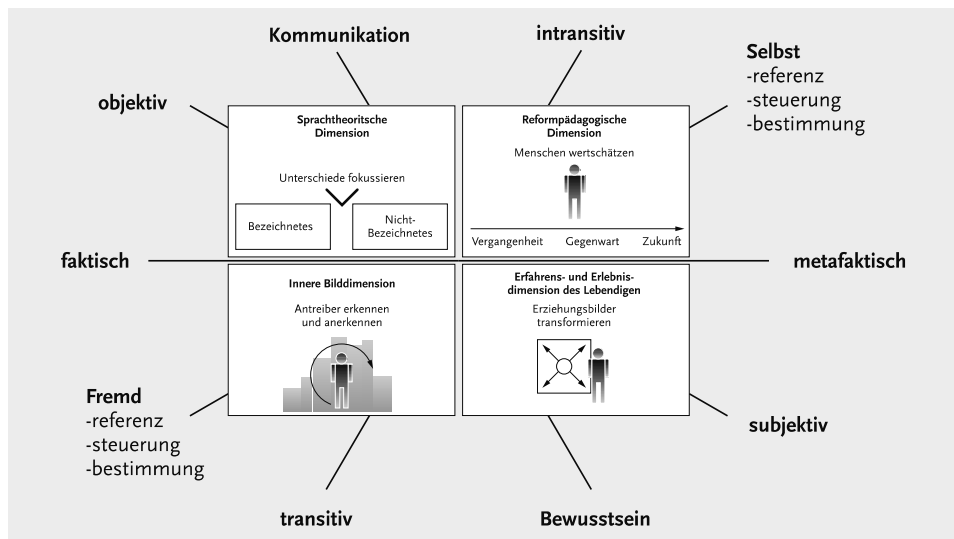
Kommunikation

intransitiv

Selbst
-referenz
-steuerung
-bestimmung

objektiv

Sprachtheoritische Dimension

Unterschiede fokussieren

Bezeichnetes

Nicht-Bezeichnetes

Reformpädagogische Dimension

Menschen wertschätzen

Vergangenheit Gegenwart Zukunft

faktisch

metafaktisch

Innere Bilddimension

Antreiber erkennen und anerkennen

Erfahrens- und Erlebnisdimension des Lebendigen

Erziehungsbilder transformieren

Fremd
-referenz
-steuerung
-bestimmung

subjektiv

transitiv

Bewusstsein